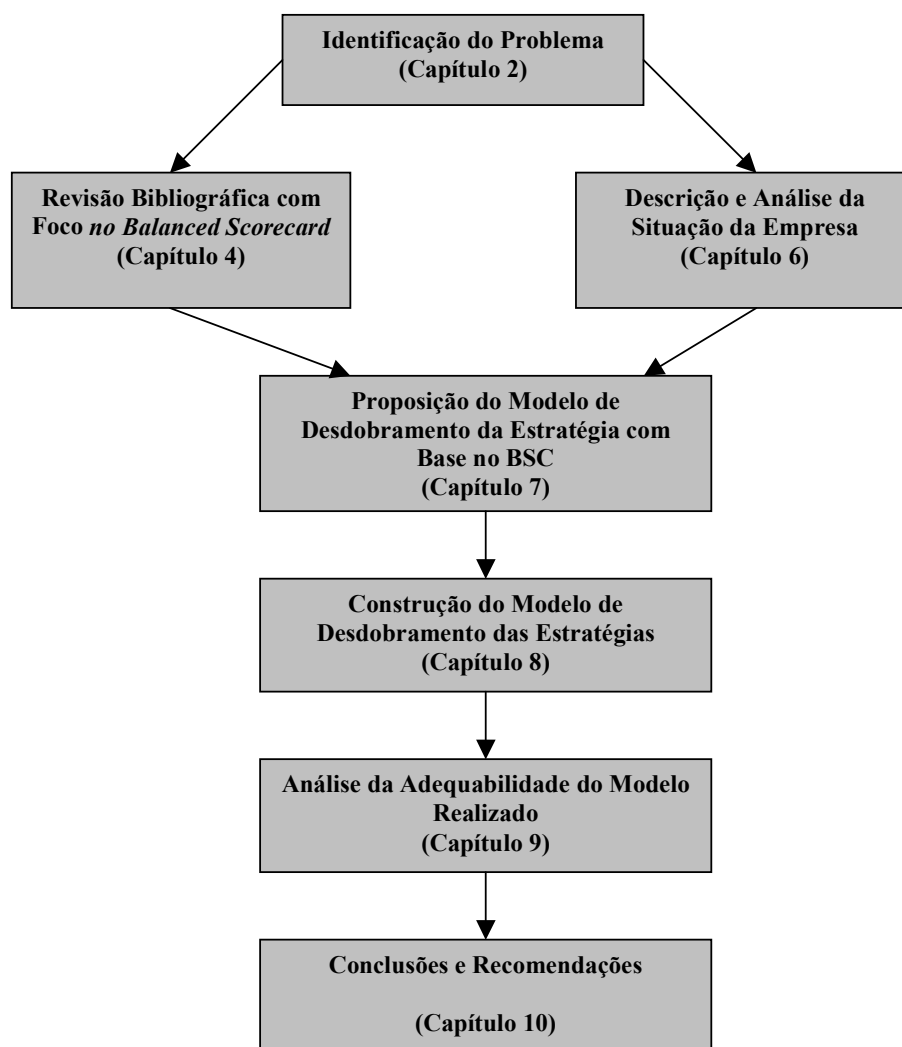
Identificação do Problema
(Capítulo 2)

Revisão Bibliográfica com Foco *no Balanced Scorecard*
(Capítulo 4)

Descrição e Análise da Situação da Empresa
(Capítulo 6)

Proposição do Modelo de Desdobramento da Estratégia com Base no BSC
(Capítulo 7)

Construção do Modelo de Desdobramento das Estratégias
(Capítulo 8)

Análise da Adequabilidade do Modelo Realizado
(Capítulo 9)

Conclusões e Recomendações

(Capítulo 10)